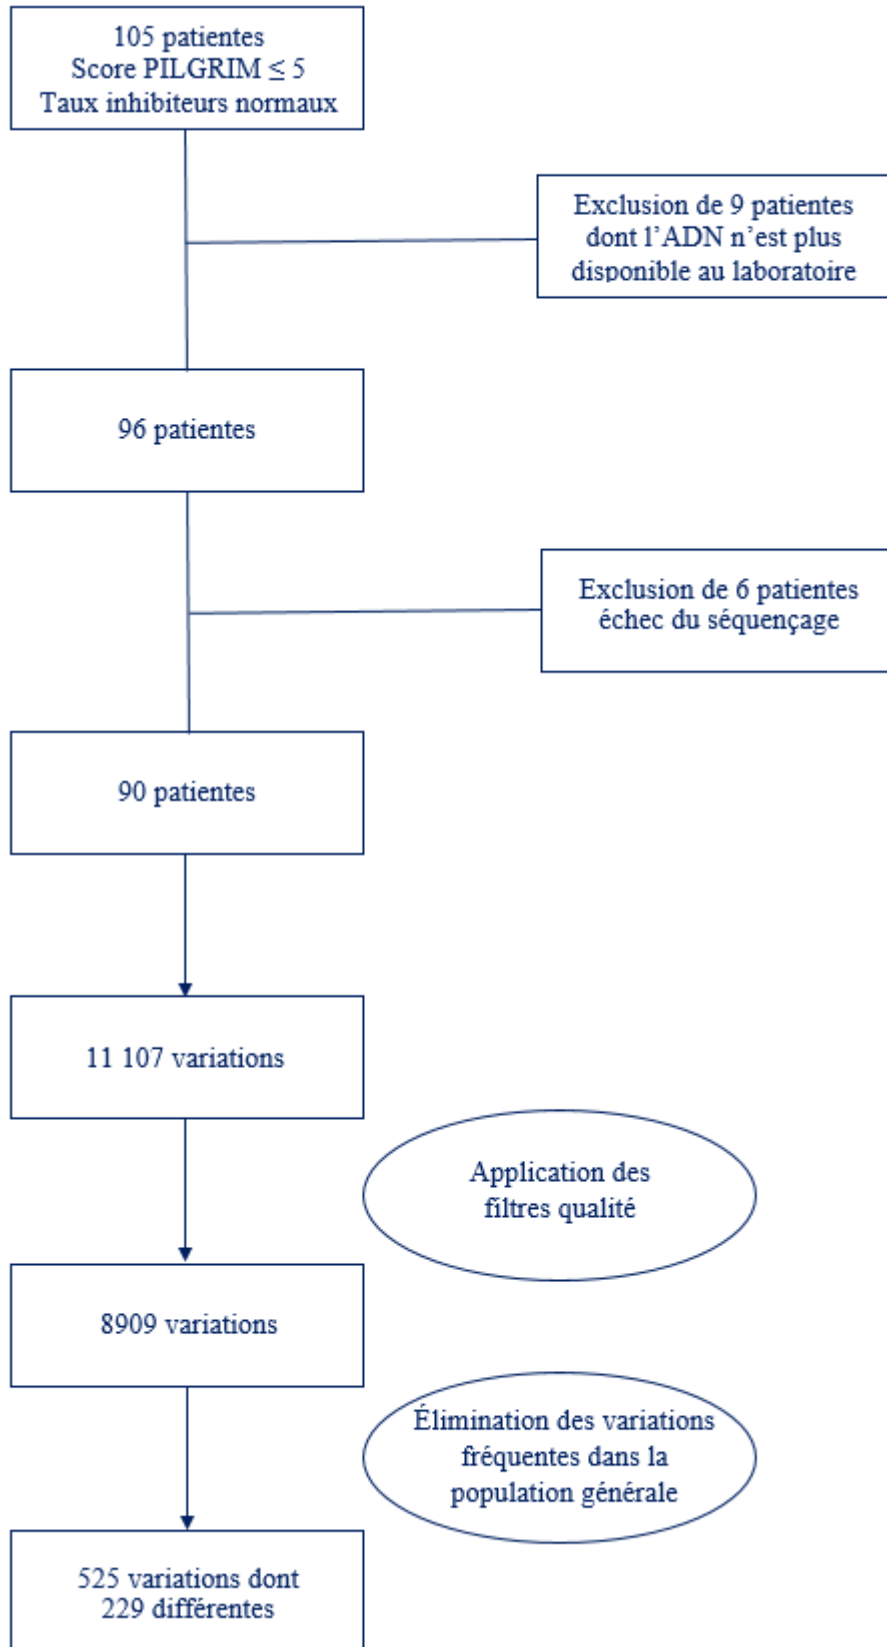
105 patientes
Score PILGRIM $\leq 5$
Taux inhibiteurs normaux

Exclusion de 9 patientes dont l'ADN n'est plus disponible au laboratoire

96 patientes

Exclusion de 6 patientes échec du séquençage

90 patientes

11 107 variations

Application des filtres qualité

8909 variations

Élimination des variations fréquentes dans la population générale

525 variations dont 229 différentes